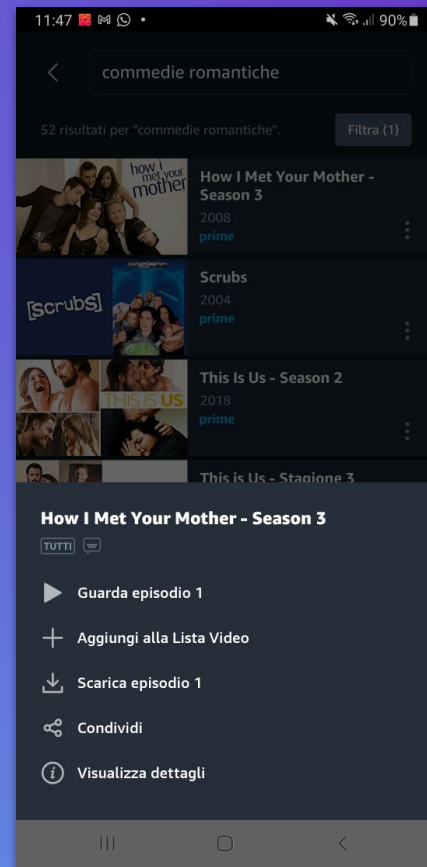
11:47 90%

commedie romantiche

52 risultati per "commedie romantiche".

Filtra (1)

how i met your mother

How I Met Your Mother - Season 3
2008
prime

[scrubs]

Scrubs
2004
prime

THIS IS US

This Is Us - Season 2
2018
prime

This is Us - Stagione 3

How I Met Your Mother - Season 3
TUTTI

Guarda episodio 1

Aggiungi alla Lista Video

Scarica episodio 1

Condividi

Visualizza dettagli